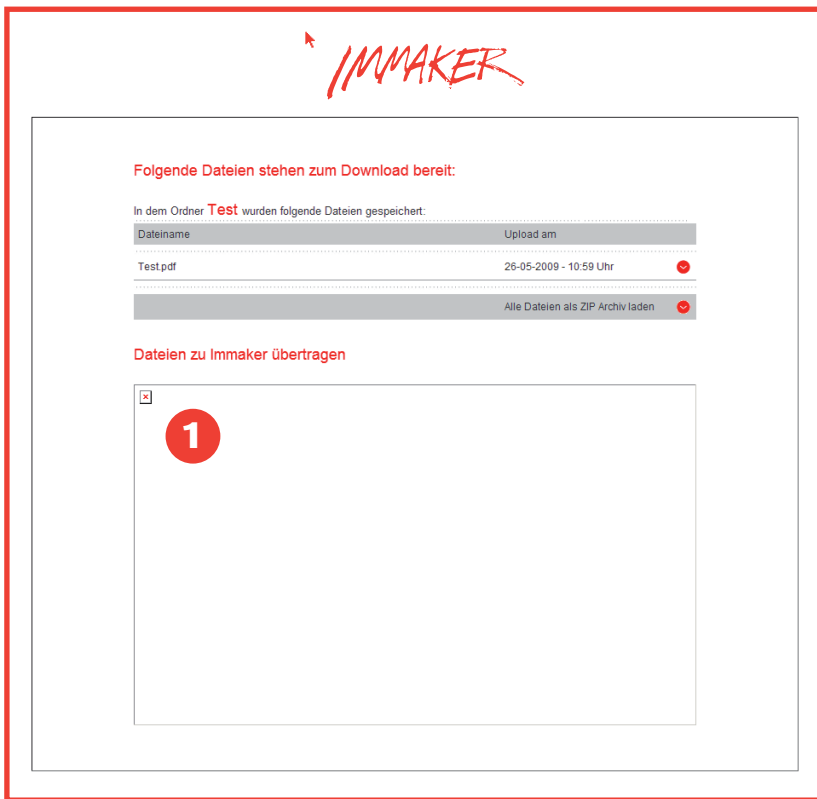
IMMAKER

Folgende Dateien stehen zum Download bereit:

In dem Ordner Test wurden folgende Dateien gespeichert:

| Dateiname | Upload am |
|---|---|
| Test.pdf | 26-05-2009 - 10:59 Uhr |

Alle Dateien als ZIP Archiv laden

Dateien zu Immaker übertragen

1